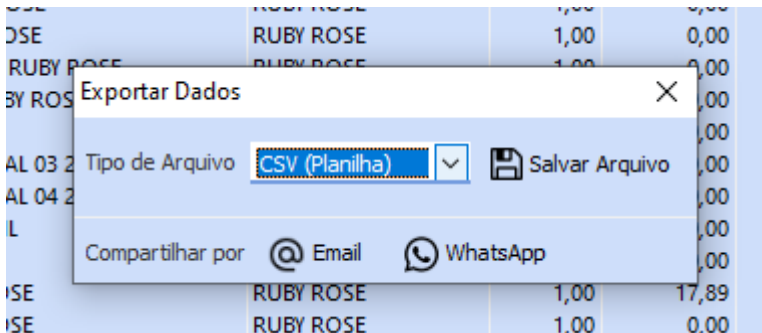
OSE | RUBY ROSE | 1,00 | 0,00
RUBY ROSE
BY ROS
AL 03 2
AL 04 2
IL
OSE | RUBY ROSE | 1,00 | 17,89
OSE | RUBY ROSE | 1,00 | 0,00

Exportar Dados ×

Tipo de Arquivo CSV (Planilha) Salvar Arquivo

Compartilhar por Email WhatsApp

,00
,00
,00
,00
,00
,00
,00
,00